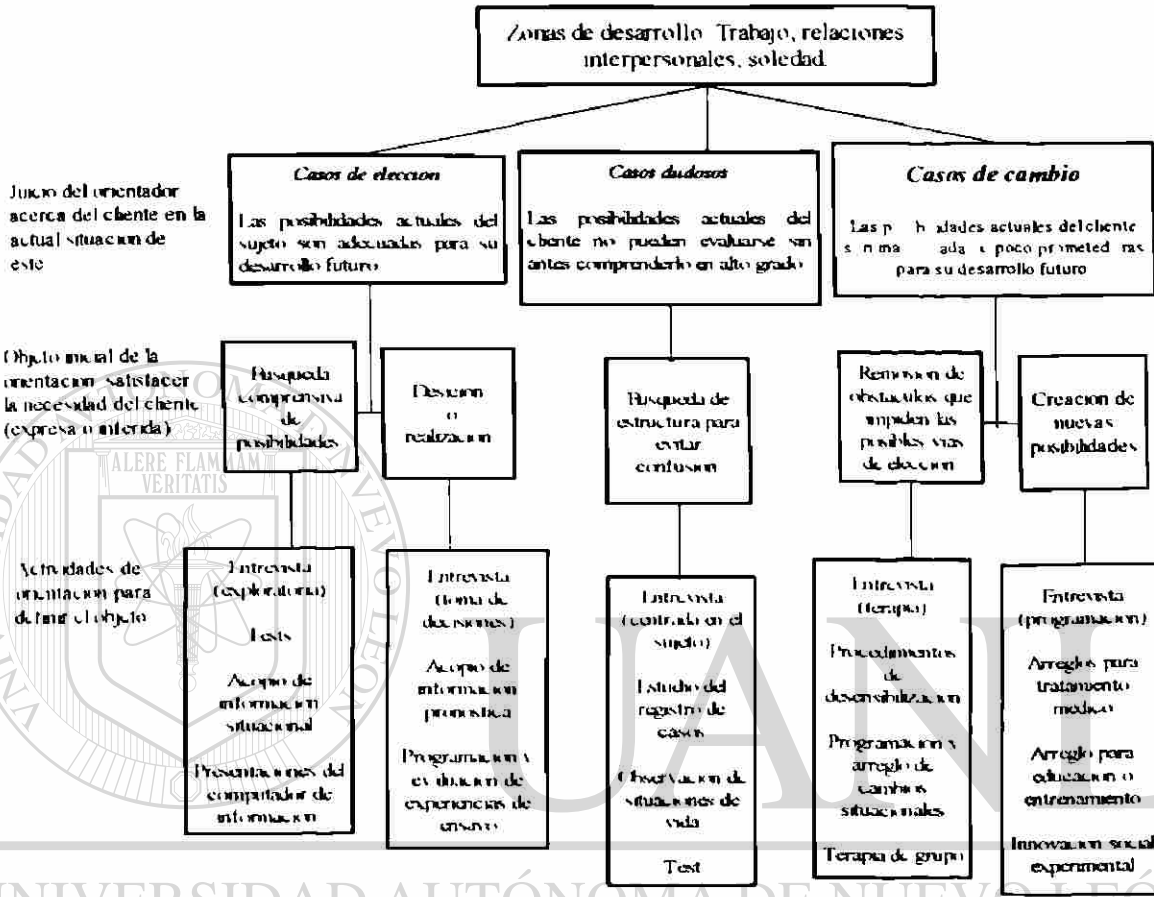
Zonas de desarrollo Trabajo, relaciones interpersonales, soledad

Juicio del orientador acerca del cliente en la actual situacion de este

Casos de eleccion

Las posibilidades actuales del sujeto son adecuadas para su desarrollo futuro

Casos dudosos

Las posibilidades actuales del cliente no pueden evaluarse sin antes comprenderlo en alto grado

Casos de cambio

Las p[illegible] bilidades actuales del cliente s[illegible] n ma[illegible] ada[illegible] poco prometed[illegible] ras para su desarrollo futuro

Objeto inicial de la orientacion satisfacer la necesidad del cliente (expresa o inferida)

Busqueda comprensiva de posibilidades

Decision o realizacion

Busqueda de estructura para evitar confusion

Remocion de obstaculos que impiden las posibles vias de eleccion

Creacion de nuevas posibilidades

Actividades de orientacion para definir el objeto

Entrevista (exploratoria)

Tests

Acopio de informacion situacional

Presentaciones del computador de informacion

Entrevista (toma de decisiones)

Acopio de informacion pronostica

Programacion y evaluacion de experiencias de ensayo

Entrevista (centrado en el sujeto)

Estudio del registro de casos

Observacion de situaciones de vida

Test

Entrevista (terapia)

Procedimientos de desensibilizacion

Programacion y arreglo de cambios situacionales

Terapia de grupo

Entrevista (programacion)

Arreglos para tratamiento medico

Arreglo para educacion o entrenamiento

Innovacion social experimental

ALERE FLAMMAM VERITATIS

UANL

UNIVERSIDAD AUTÓNOMA DE NUEVO LEÓN